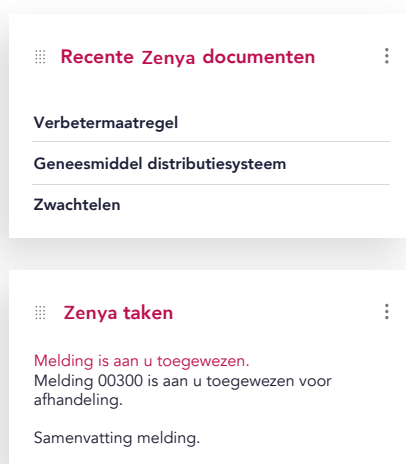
Recente Zenya documenten

Verbetermaatregel

Geneesmiddel distributiesysteem

Zwachtelen

Zenya taken

Melding is aan u toegewezen.
Melding 00300 is aan u toegewezen voor afhandeling.

Samenvatting melding.